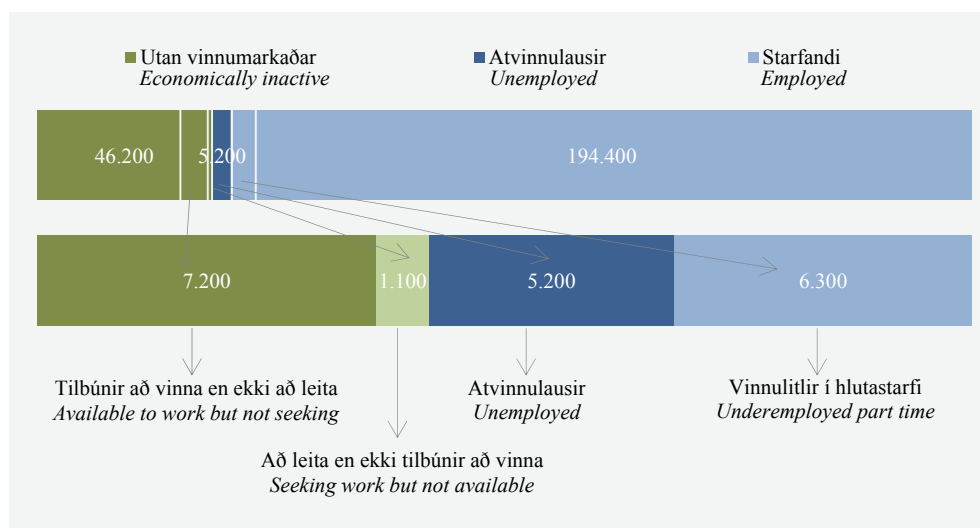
Utan vinnumarkaðar
*Economically inactive*

Atvinnulausir
*Unemployed*

Starfandi
*Employed*

46.200

5.200

194.400

7.200

1.100

5.200

6.300

Tilbúnir að vinna en ekki að leita
*Available to work but not seeking*

Atvinnulausir
*Unemployed*

Vinnulitlir í hlutastarfi
*Underemployed part time*

Að leita en ekki tilbúnir að vinna
*Seeking work but not available*